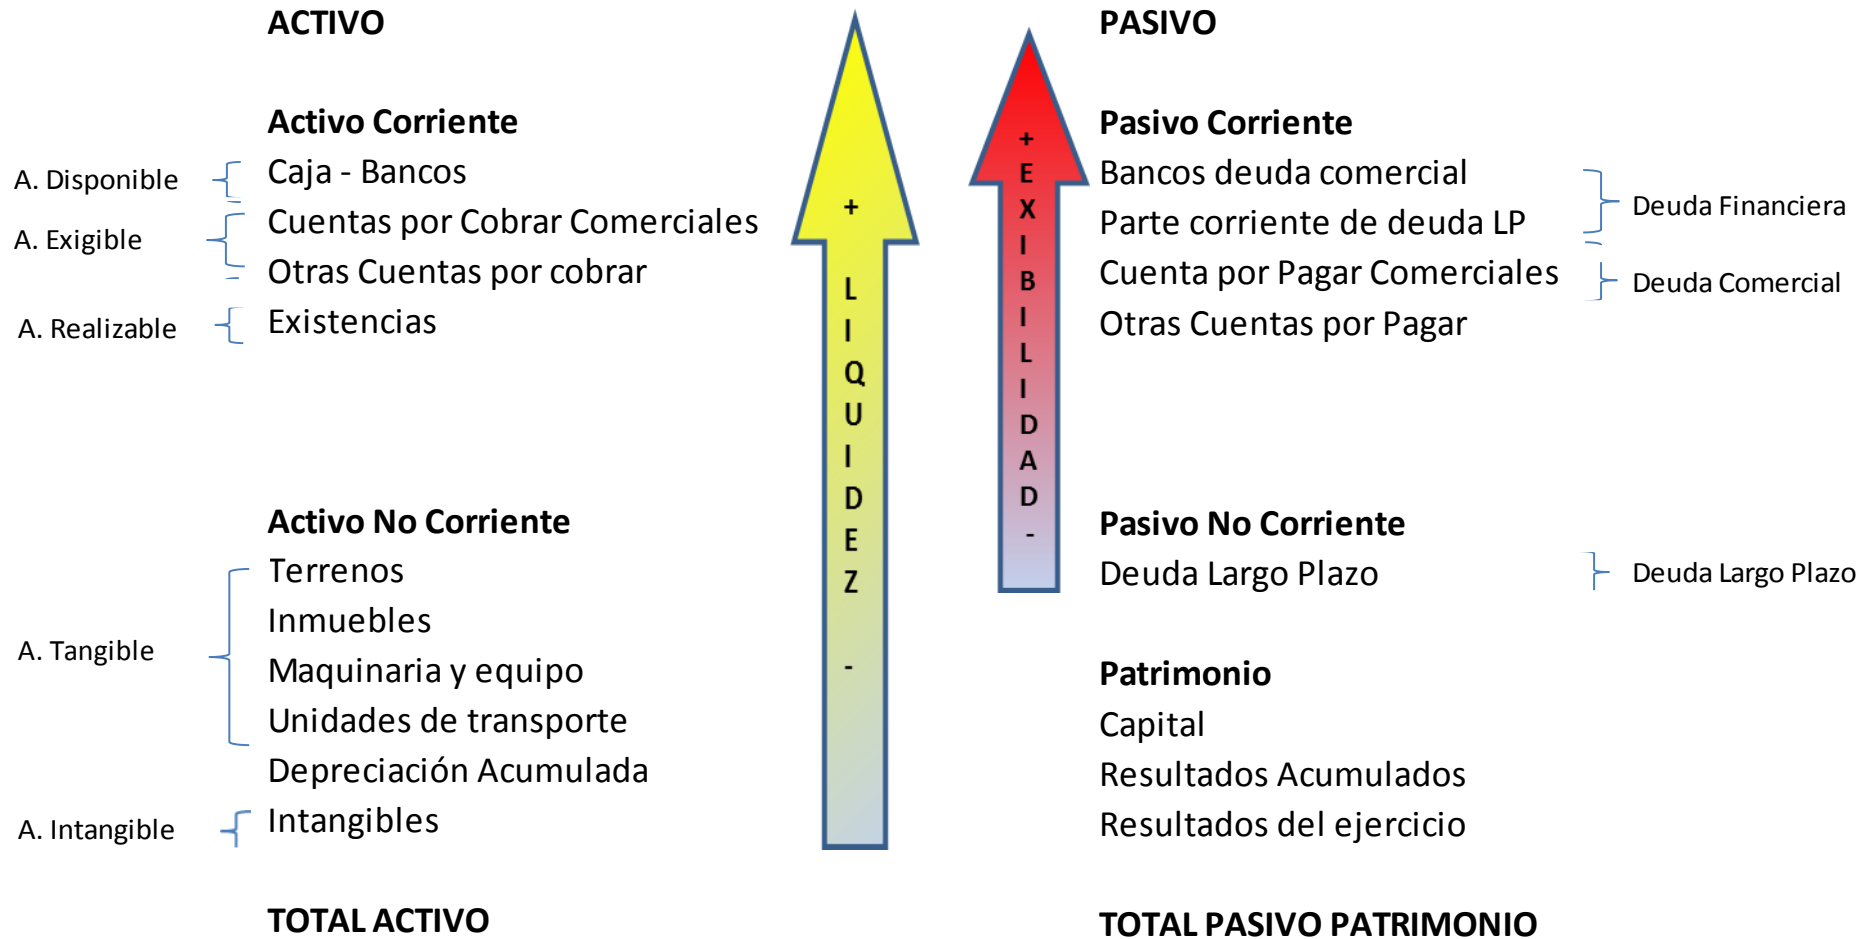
ACTIVO

Activo Corriente

A. Disponible Caja - Bancos

A. Exigible Cuentas por Cobrar Comerciales
Otras Cuentas por cobrar

A. Realizable Existencias

Activo No Corriente

A. Tangible Terrenos
Inmuebles
Maquinaria y equipo
Unidades de transporte
Depreciación Acumulada

A. Intangible Intangibles

TOTAL ACTIVO

+ L I Q U I D E Z -

+ E X I B I L I D A D -

PASIVO

Pasivo Corriente
Bancos deuda comercial
Parte corriente de deuda LP
Deuda Financiera
Cuenta por Pagar Comerciales
Deuda Comercial
Otras Cuentas por Pagar

Pasivo No Corriente
Deuda Largo Plazo
Deuda Largo Plazo

Patrimonio
Capital
Resultados Acumulados
Resultados del ejercicio

TOTAL PASIVO PATRIMONIO